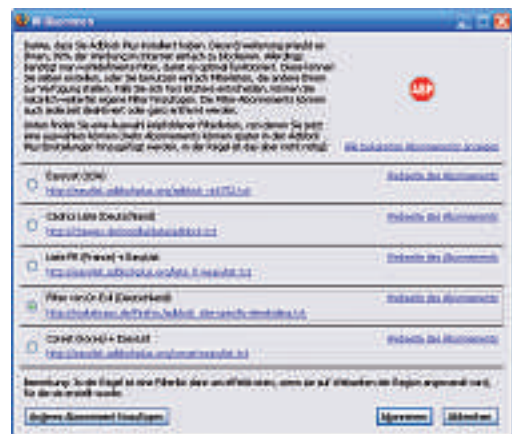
Willkommen

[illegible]

ABP

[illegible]

EasyList (USA)
http://easylist.adblockplus.org/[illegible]

Webseite des Abonnements

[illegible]

Webseite des Abonnements

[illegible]

Webseite des Abonnements

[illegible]

Webseite des Abonnements

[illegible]

Webseite des Abonnements

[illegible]

Anderes Abonnement hinzufügen

Abonnieren

Abbrechen